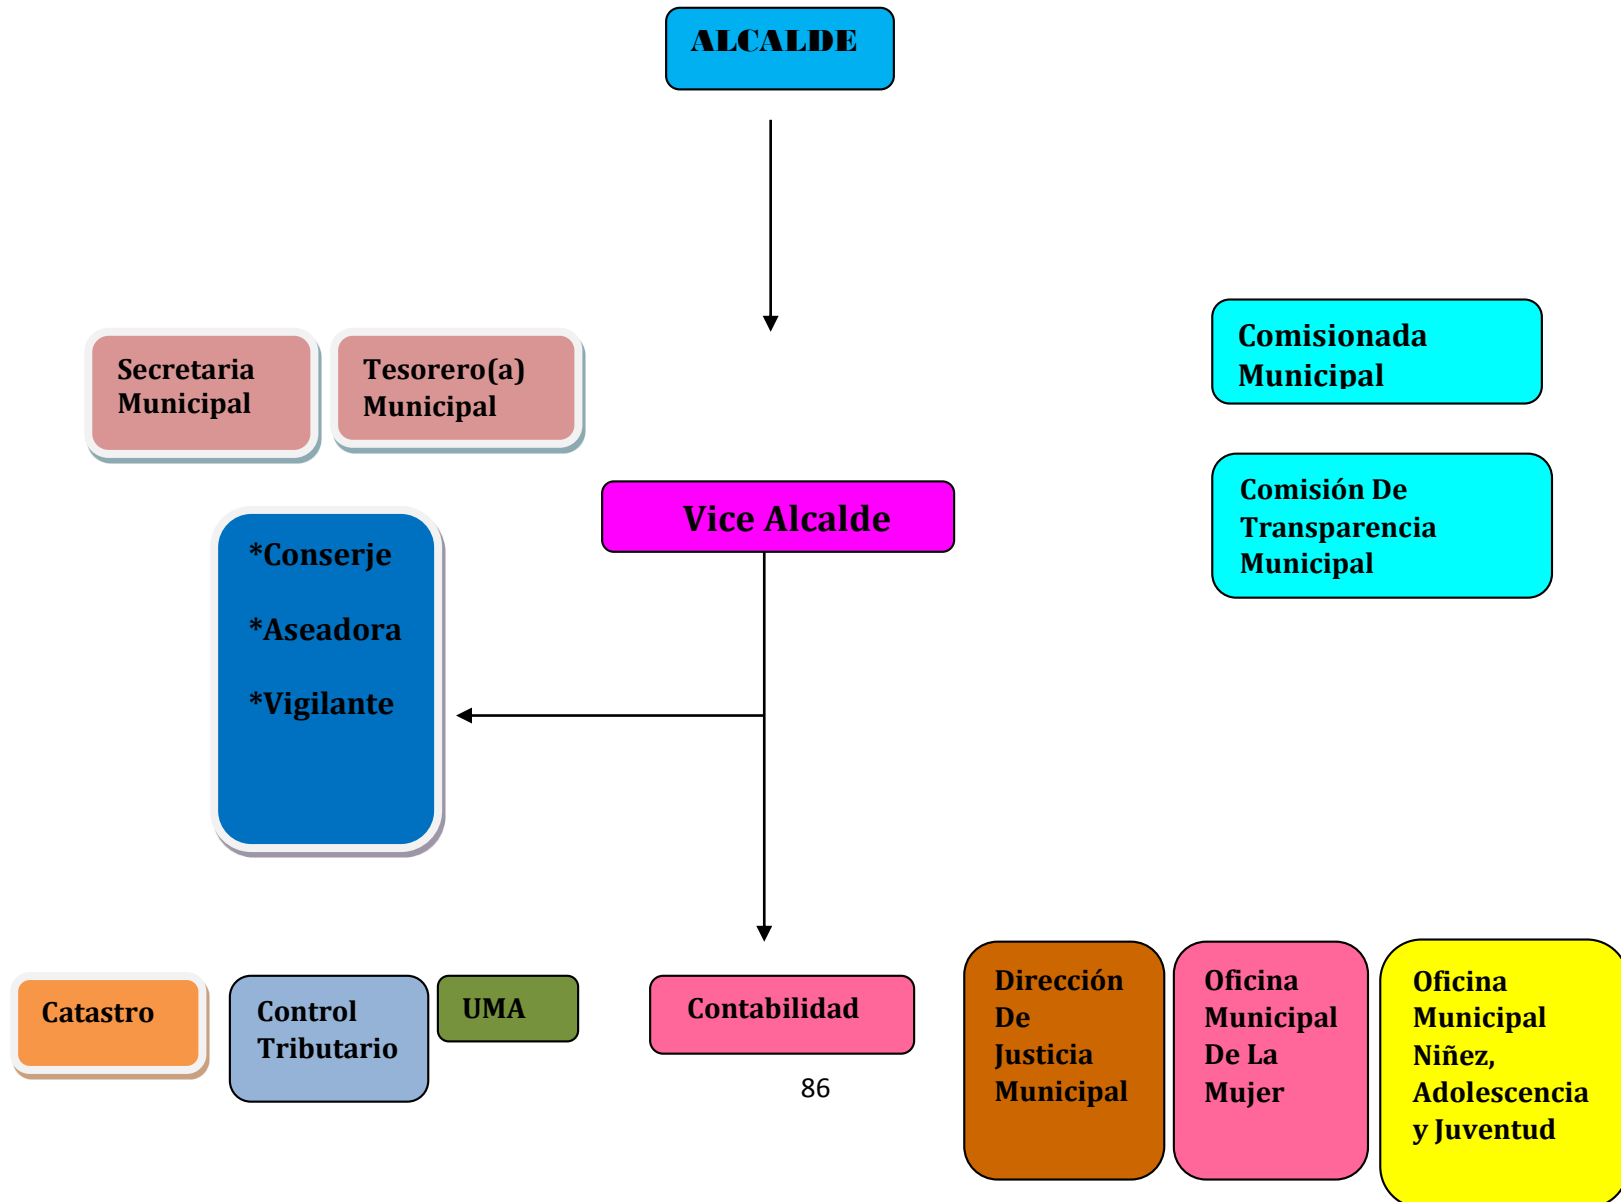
ALCALDE

Secretaria Municipal

Tesorero(a) Municipal

Comisionada Municipal

Comisión De Transparencia Municipal

Vice Alcalde

*Conserje

*Aseadora

*Vigilante

Catastro

Control Tributario

UMA

Contabilidad

Dirección De Justicia Municipal

Oficina Municipal De La Mujer

Oficina Municipal Niñez, Adolescencia y Juventud

86